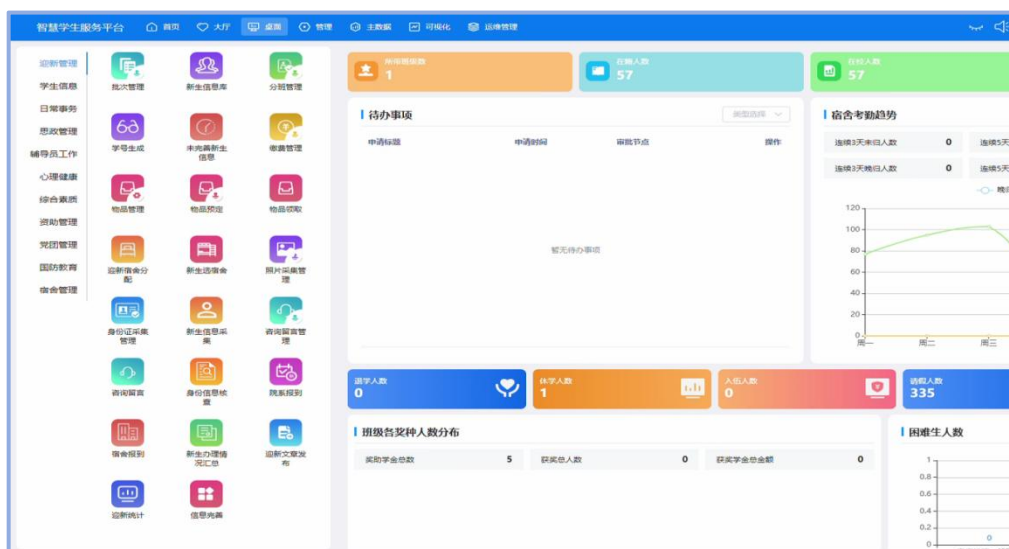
智慧学生服务平台 首页 大厅 桌面 管理 主数据 可视化 运维管理

迎新管理
学生信息
日常事务
思政管理
辅导员工作
心理健康
综合素质
资助管理
党团管理
国防教育
宿舍管理

批次管理
新生信息库
分班管理
学号生成
未完善新生信息
缴费管理
物品管理
物品预定
物品领取
迎新宿舍分配
新生选宿舍
照片采集管理
身份证采集管理
新生信息采集
咨询留言管理
咨询留言
身份信息核查
院系报到
宿舍报到
新生办理情况汇总
迎新文章发布
迎新统计
信息完善

所带班级数 1
在籍人数 57
在校人数 57

待办事项
类型选择
申请标题 申请时间 审批节点 操作
暂无待办事项

宿舍考勤趋势
连续3天未归人数 0
连续5天
连续3天晚归人数 0
连续5天
晚
120
100
80
60
40
20
0
周一 周二 周三

退学人数 0
休学人数 1
入伍人数 0
请假人数 335

班级各奖种人数分布
奖助学金总数 5
获奖总人数 0
获奖学金总金额 0

困难生人数
1
0.8
0.6
0.4
0.2
0
0